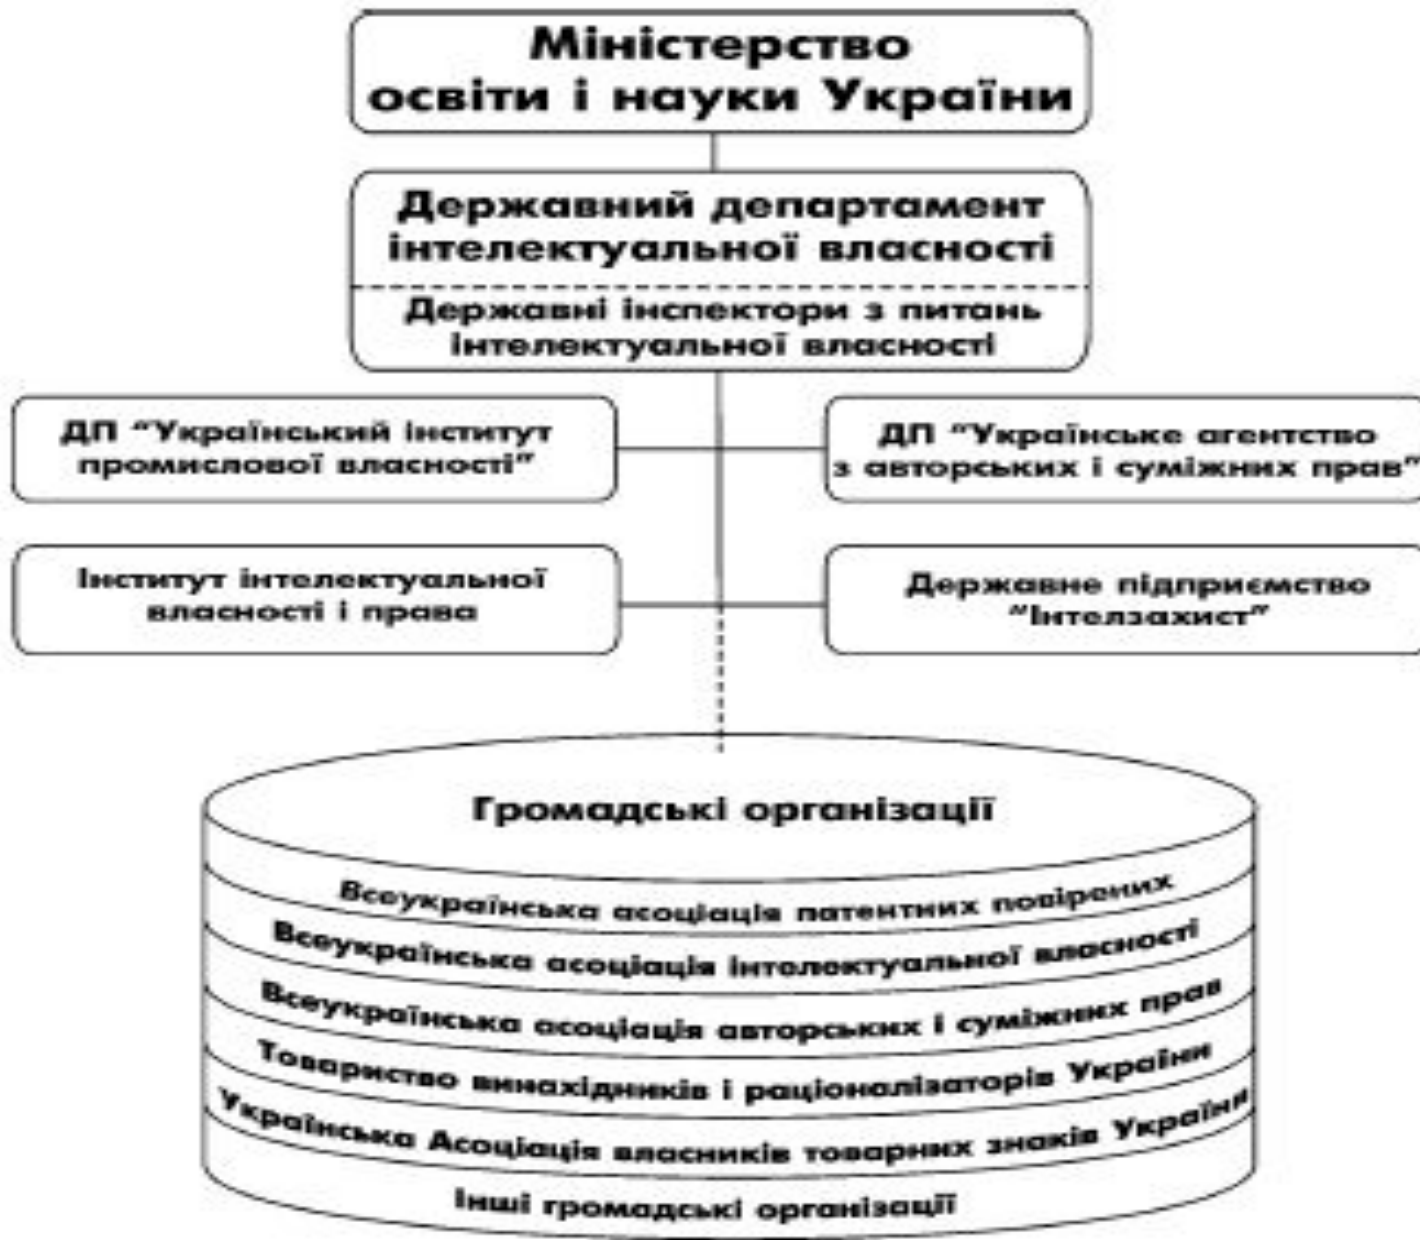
Міністерство освіти і науки України

Державний департамент інтелектуальної власності

Державні інспектори з питань інтелектуальної власності

ДП "Український інститут промислової власності"

ДП "Українське агентство з авторських і суміжних прав"

Інститут інтелектуальної власності і права

Державне підприємство "Інтелзахист"

Громадські організації

Всеукраїнська асоціація патентних повірених

Всеукраїнська асоціація інтелектуальної власності

Всеукраїнська асоціація авторських і суміжних прав

Товариство винахідників і раціоналізаторів України

Українська Асоціація власників товарних знаків України

Інші громадські організації